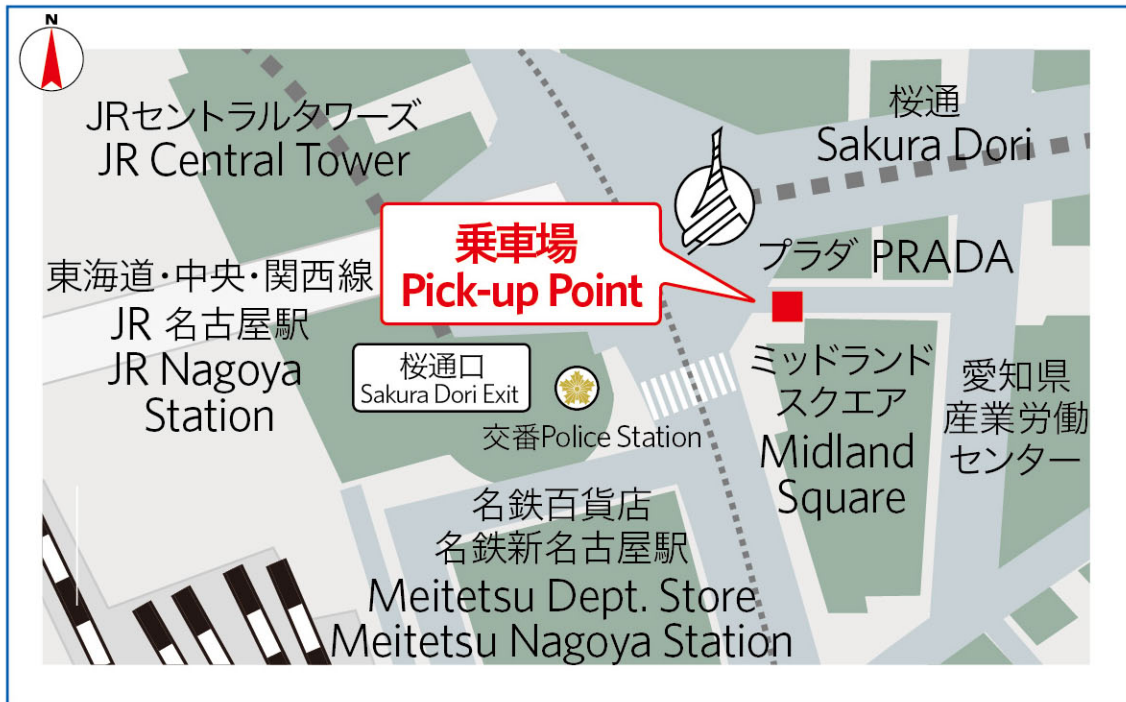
N

JRセントラルタワーズ
JR Central Tower

桜通
Sakura Dori

乗車場
Pick-up Point

プラダ PRADA

東海道・中央・関西線
JR 名古屋駅
JR Nagoya Station

桜通口
Sakura Dori Exit

交番Police Station

ミッドランドスクエア
Midland Square

愛知県産業労働センター

名鉄百貨店
名鉄新名古屋駅
Meitetsu Dept. Store
Meitetsu Nagoya Station